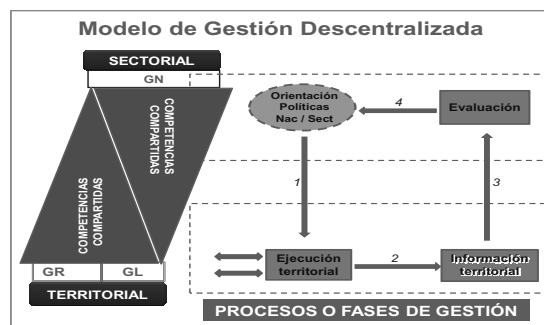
Modelo de Gestión Descentralizada

SECTORIAL

GN

COMPETENCIAS COMPARTIDAS

COMPETENCIAS COMPARTIDAS

GR

GL

TERRITORIAL

Orientación Políticas Nac / Sect

4

Evaluación

1

3

Ejecución territorial

2

Información territorial

PROCESOS O FASES DE GESTIÓN